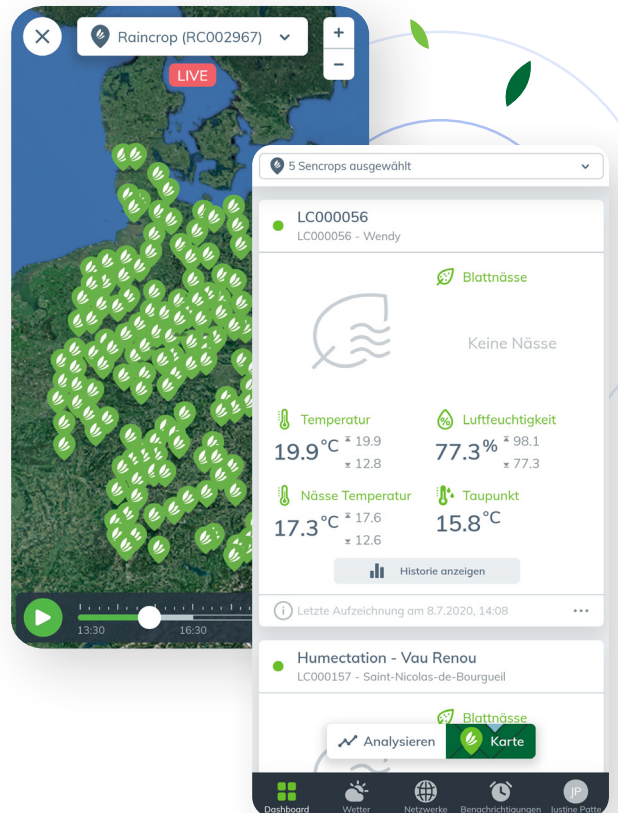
Raincrop (RC002967)

LIVE

+

−

13:30

16:30

5 Sencrops ausgewählt

LC000056

LC000056 - Wendy

Blattnässe

Keine Nässe

Temperatur

19.9 °C 19.9 12.8

Luftfeuchtigkeit

77.3 % 98.1 77.3

Nässe Temperatur

17.3 °C 17.6 12.6

Taupunkt

15.8 °C

Historie anzeigen

Letzte Aufzeichnung am 8.7.2020, 14:08

Humectation - Vau Renou

LC000157 - Saint-Nicolas-de-Bourgueil

Blattnässe

Analysieren

Karte

Dashboard

Wetter

Netzwerke

Benachrichtigungen

JP

Justine Patte